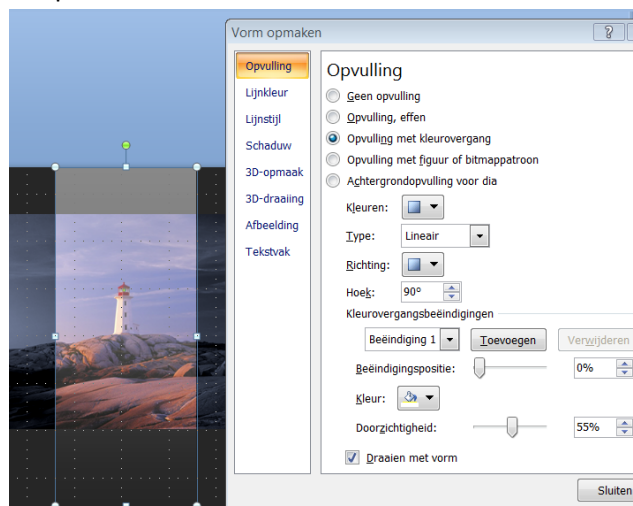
Vorm opmaken

?

Opvulling
Lijnkleur
Lijnstijl
Schaduw
3D-opmaak
3D-draaiing
Afbeelding
Tekstvak

Opvulling

Geen opvulling
Opvulling, effen
Opvulling met kleurovergang
Opvulling met figuur of bitmappatroon
Achtergrondopvulling voor dia

Kleuren:
Type: Lineair
Richting:
Hoek: 90°

Kleurovergangsbeëindigingen

Beëindiging 1
Toevoegen
Verwijderen

Beëindigingspositie: 0%
Kleur:
Doorzichtigheid: 55%

Draaien met vorm

Sluiten